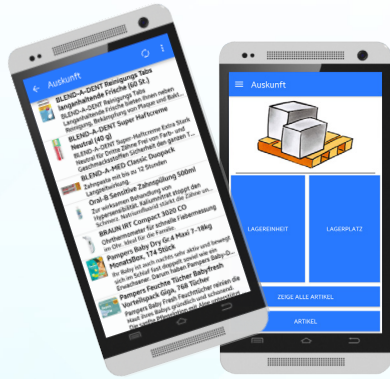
Auskunft

BLEND-A-DENT Reinigungs Tabs langanhaltende Frische (60 St.)
Langanhaltende Frische Tabs lösen neben Reinigung, Bekämpfung von Plaque und Bakt...

BLEND-A-DENT Super Haftcreme Neutral (40 g)
BLEND-A-DENT Super-Haftcreme Extra Stark Neutral für Dritte Zähne frei von Farb- und Geschmacksstoffen Sicherheit den ganzen T...

BLEND-A-MED Classic Doppelpack
Zahnpasta mit bis zu 12 Stunden

Oral-B Sensitive Zahnspülung 500ml
Zur wirksamen Behandlung von Hypersensibilität. Kaliumnitrat stoppt den Schmerz. Natriumfluorid stärkt die Zähne

BRAUN IRT Compact 3020 CO
Ohrthermometer für schnelle Fiebermessung im Ohr. Ideal für die Familie.

Pampers Baby Dry Gr.4 Maxi 7-18kg MonatsBox, 174 Stück
Ihr Baby ist auch nachts sehr aktiv und bewegt sich im Schlaf fast genauso viel wie ein Erwachsener. Darum bieten Pampers Baby...

Pampers Feuchte Tücher Babyfresh Vorteilspack, 6tlg. 768 Tücher
Pampers Baby Fresh Feuchttücher reinigen die Haut Ihres Babys gründlich und schonend...

Auskunft

LAGEREINHEIT

LAGERPLATZ

ZEIGE ALLE ARTIKEL

ARTIKEL